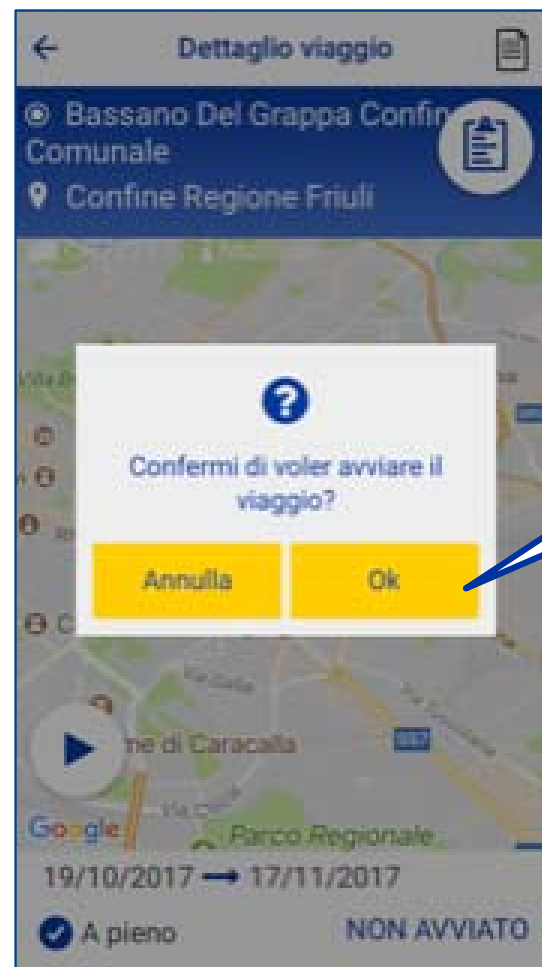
Dettaglio viaggio

Bassano Del Grappa Confin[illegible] Comunale
Confine Regione Friuli

Confermi di voler avviare il viaggio?

Annulla
Ok

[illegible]ne di Caracalla
Google
Parco Regionale

19/10/2017 → 17/11/2017
A pieno
NON AVVIATO